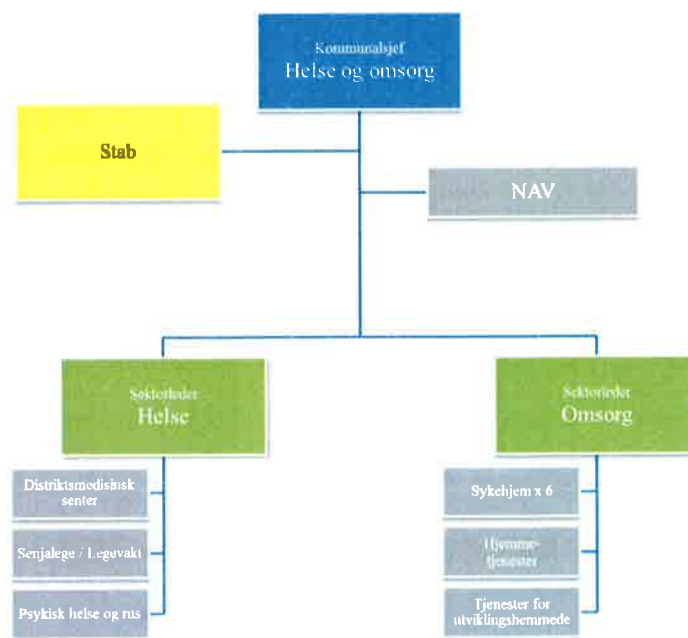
Kommunalsjef
Helse og omsorg

Stab

NAV

Sektorleder
Helse

Sektorleder
Omsorg

Distriktsmedisinsk senter

Senjalege / Legevakt

Psykisk helse og rus

Sykehjem x 6

Hjemmetjenester

Tjenester for utviklingshemmede